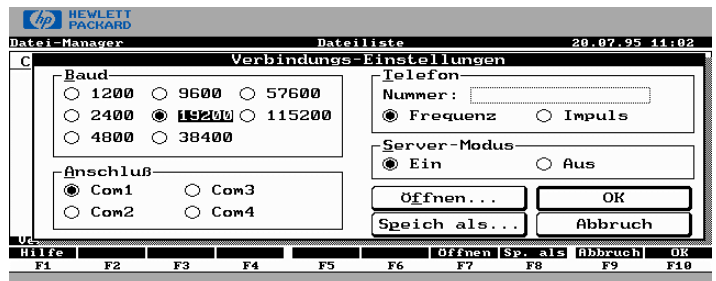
hp HEWLETT PACKARD

Datei-Manager Dateiliste 20.07.95 11:02

C

Verbindungs-Einstellungen

Baud
○ 1200 ○ 9600 ○ 57600
○ 2400 ◉ 19200 ○ 115200
○ 4800 ○ 38400

Anschluß
◉ Com1 ○ Com3
○ Com2 ○ Com4

Telefon
Nummer:
◉ Frequenz ○ Impuls

Server-Modus
◉ Ein ○ Aus

Öffnen... OK
Speich als... Abbruch

V

| Hilfe | | | | | | Öffnen | Sp. als | Abbruch | OK |
|---|---|---|---|---|---|---|---|---|---|
| F1 | F2 | F3 | F4 | F5 | F6 | F7 | F8 | F9 | F10 |